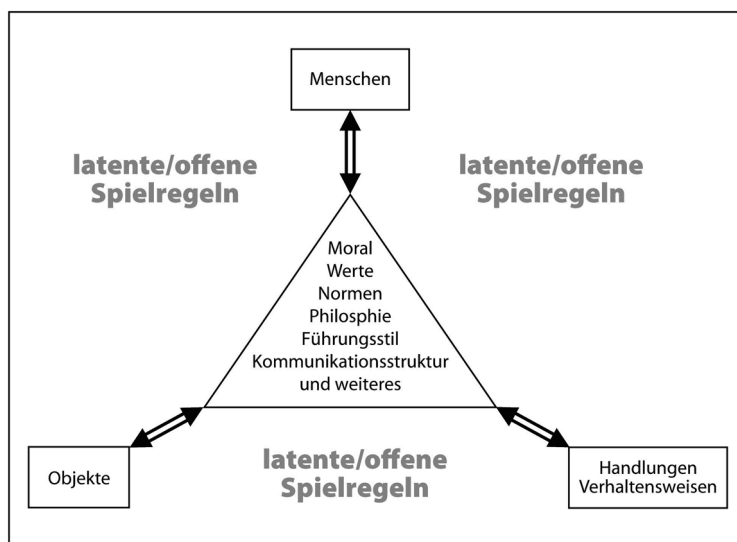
Menschen

latente/offene Spielregeln

latente/offene Spielregeln

Moral
Werte
Normen
Philosphie
Führungsstil
Kommunikationsstruktur
und weiteres

Objekte

latente/offene Spielregeln

Handlungen
Verhaltensweisen